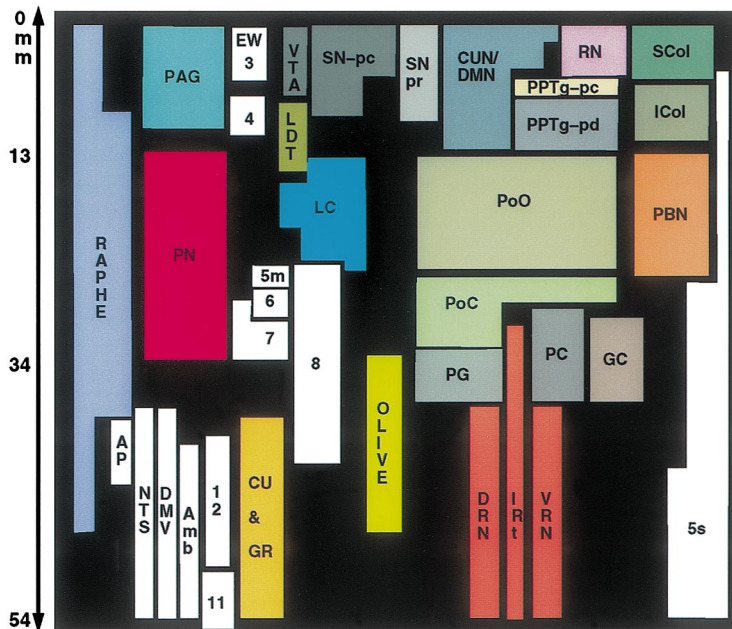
0 mm

13

34

54

RAPHE

PAG

EW 3

4

VTA

LDT

SN-pc

SN pr

CUN/ DMN

RN

SCol

PPTg-pc

PPTg-pd

ICol

LC

PoO

PBN

PN

5m

6

7

8

PoC

PG

PC

GC

AP

NTS

DMV

Amb

12

11

CU & GR

OLIVE

DRN

IRt

VRN

5s